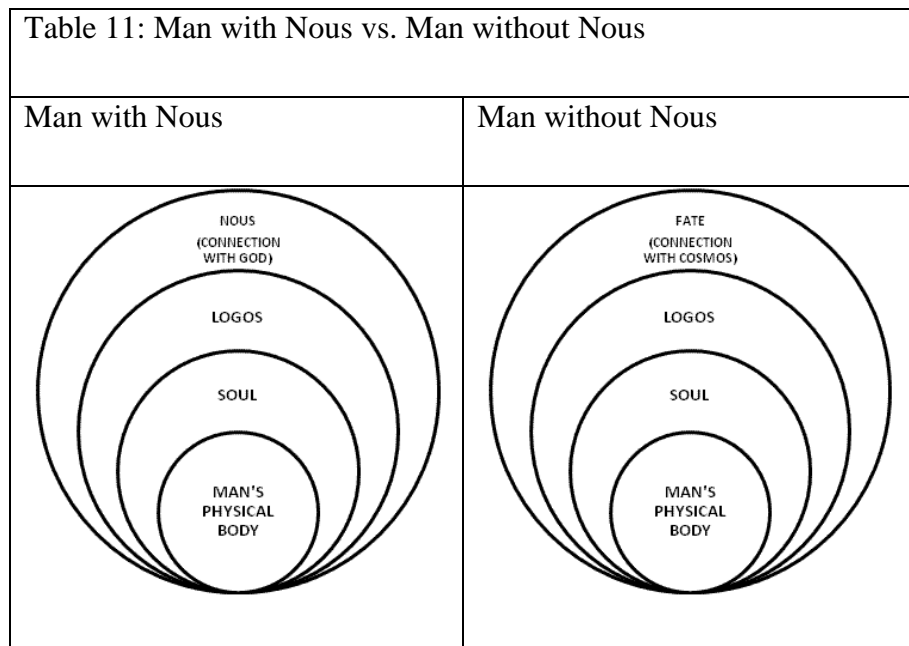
Table 11: Man with Nous vs. Man without Nous

| Man with Nous | Man without Nous |
|---|---|
| NOUS (CONNECTION WITH GOD) LOGOS SOUL MAN'S PHYSICAL BODY | FATE (CONNECTION WITH COSMOS) LOGOS SOUL MAN'S PHYSICAL BODY |